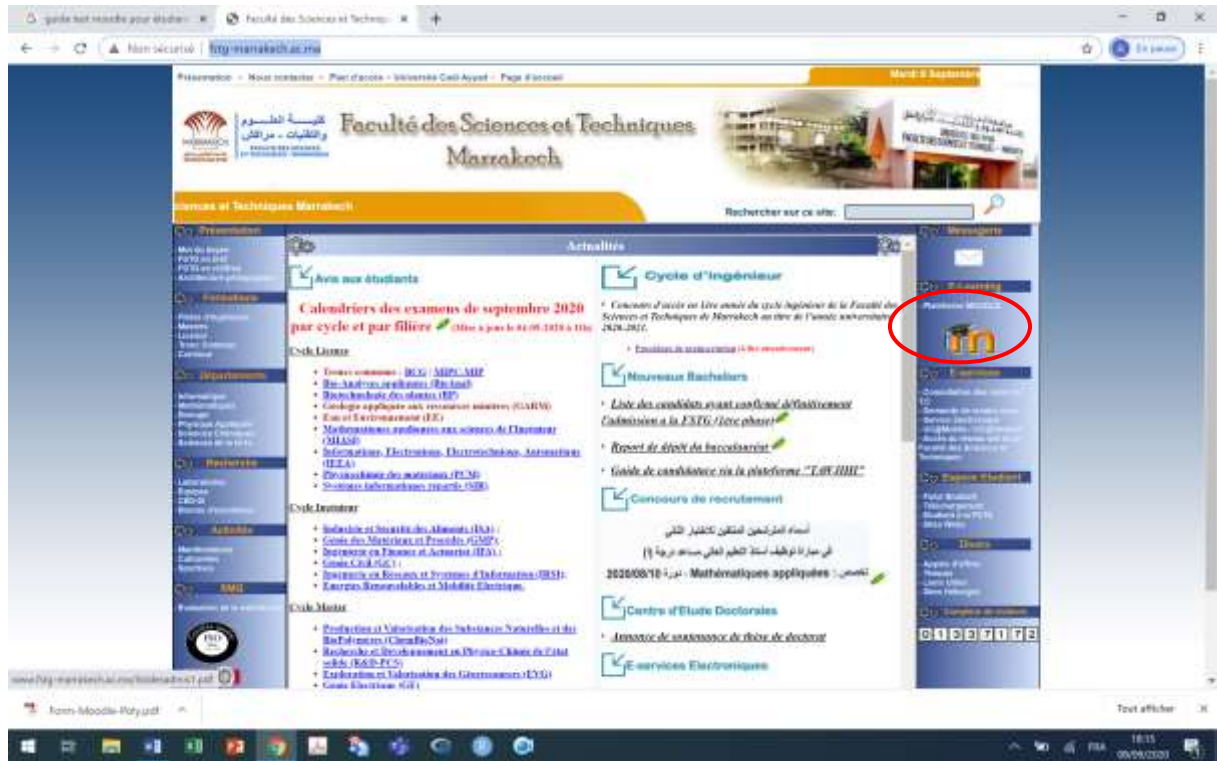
guide tout moodle pour étudian ×
Faculté des Sciences et Techniqu ×
+
Non sécurisé | fstg-marrakech.ac.ma
En pause

Présentation - Nous contacter - Plan d'accès - Université Cadi Ayyad - Page d'accueil
Mardi 8 Septembre

كلية العلوم والتقنيات - مراكش
Faculté des Sciences et Techniques Marrakech

iences et Techniques Marrakech
Rechercher sur ce site:

Présentation
Formation
Départements
Recherche
Activités
SMQ

Actualités

Avis aux étudiants

Calendriers des examens de septembre 2020 par cycle et par filière (Mise à jour le 04.09.2020 à 11h)

Cycle Licence
• Troncs communs : BCG | MIPC | MIP
• Bio-Analyses appliquées (Bio-Anal)
• Biotechnologie des plantes (BP)
• Géologie appliquée aux ressources minières (GARM)
• Eau et Environnement (EE)
• Mathématiques appliquées aux sciences de l'ingénieur (MIASI)
• Informatique, Electronique, Electrotechnique, Automatique (IEEA)
• Physicochimie des matériaux (PCM)
• Systèmes informatiques répartis (SIR)

Cycle Ingénieur
• Industrie et Sécurité des Aliments (ISA)
• Génie des Matériaux et Procédés (GMP)
• Ingénierie en Finance et Actuariat (IFA)
• Génie Civil (GC)
• Ingénierie en Réseaux et Systèmes d'Information (IRSI)
• Energies Renouvelables et Mobilité Electrique

Cycle Master
• Production et Valorisation des Substances Naturelles et des BioPolymères (ChemBioNat)
• Recherche et Développement en Physico-Chimie de l'état solide (R&D-PCS)
• Exploration et Valorisation des Géoressources (EVG)
• Génie Electrique (GE)

Cycle d'ingénieur
• Concours d'accès en 1ère année du cycle Ingénieur de la Faculté des Sciences et Techniques de Marrakech au titre de l'année universitaire 2020-2021.
• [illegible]

Nouveaux Bacheliers
• Liste des candidats ayant confirmé définitivement l'admission à la FSTG (1ère phase)
• Report de dépôt du baccalauréat
• Guide de candidature via la plateforme "TAWJIHI"

Concours de recrutement
أسماء المترشحين المدعوين لاجتياز الشفوي في مباراة توظيف أساتذة التعليم العالي مساعدين درجة (أ)
تخصص : Mathématiques appliquées - دورة 2020/08/10

Centre d'Etude Doctorales
• Annonce de soutenance de thèse de doctorat

E-services Electroniques

Messagerie
E-Learning
Plateforme MOODLE
E-services
Espace Etudiant
Divers
Compteur de visiteurs
0 1 0 3 7 1 7 2

www.fstg-marrakech.ac.ma/bibliadmis1.pdf
form-Moodle-Poly.pdf
Tout afficher
18:15
08/09/2020
FRA